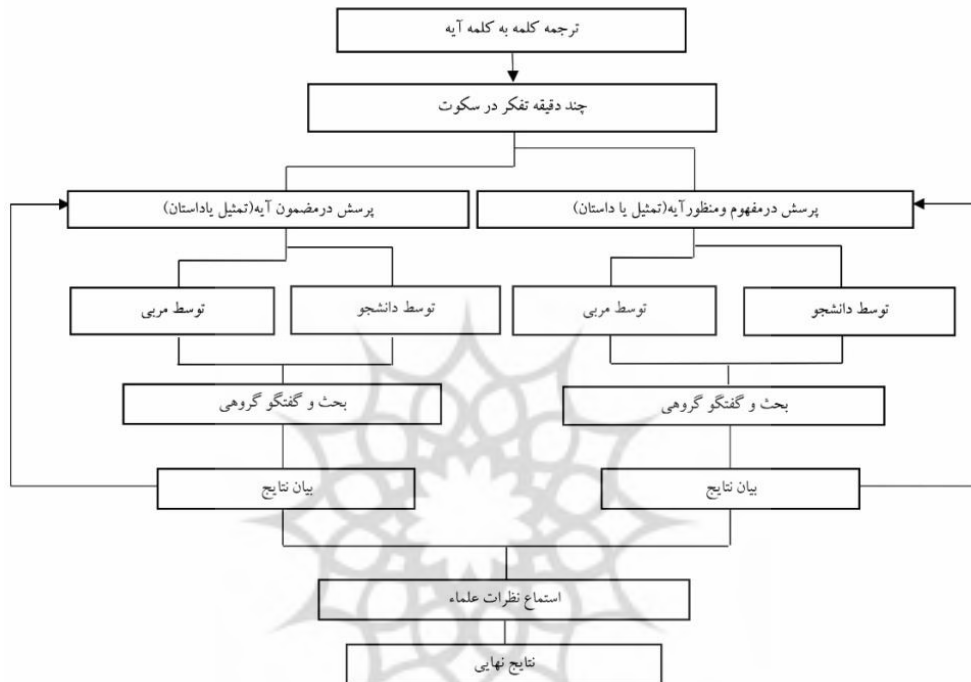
ترجمه کلمه به کلمه آیه

چند دقیقه تفکر در سکوت

پرسش درمفهوم ومنظورآیه(تمثیل یا داستان)

پرسش درمضمون آیه(تمثیل یاداستان)

توسط دانشجو

توسط مربی

توسط دانشجو

توسط مربی

بحث و گفتگو گروهی

بحث و گفتگو گروهی

بیان نتایج

بیان نتایج

استماع نظرات علماء

نتایج نهایی